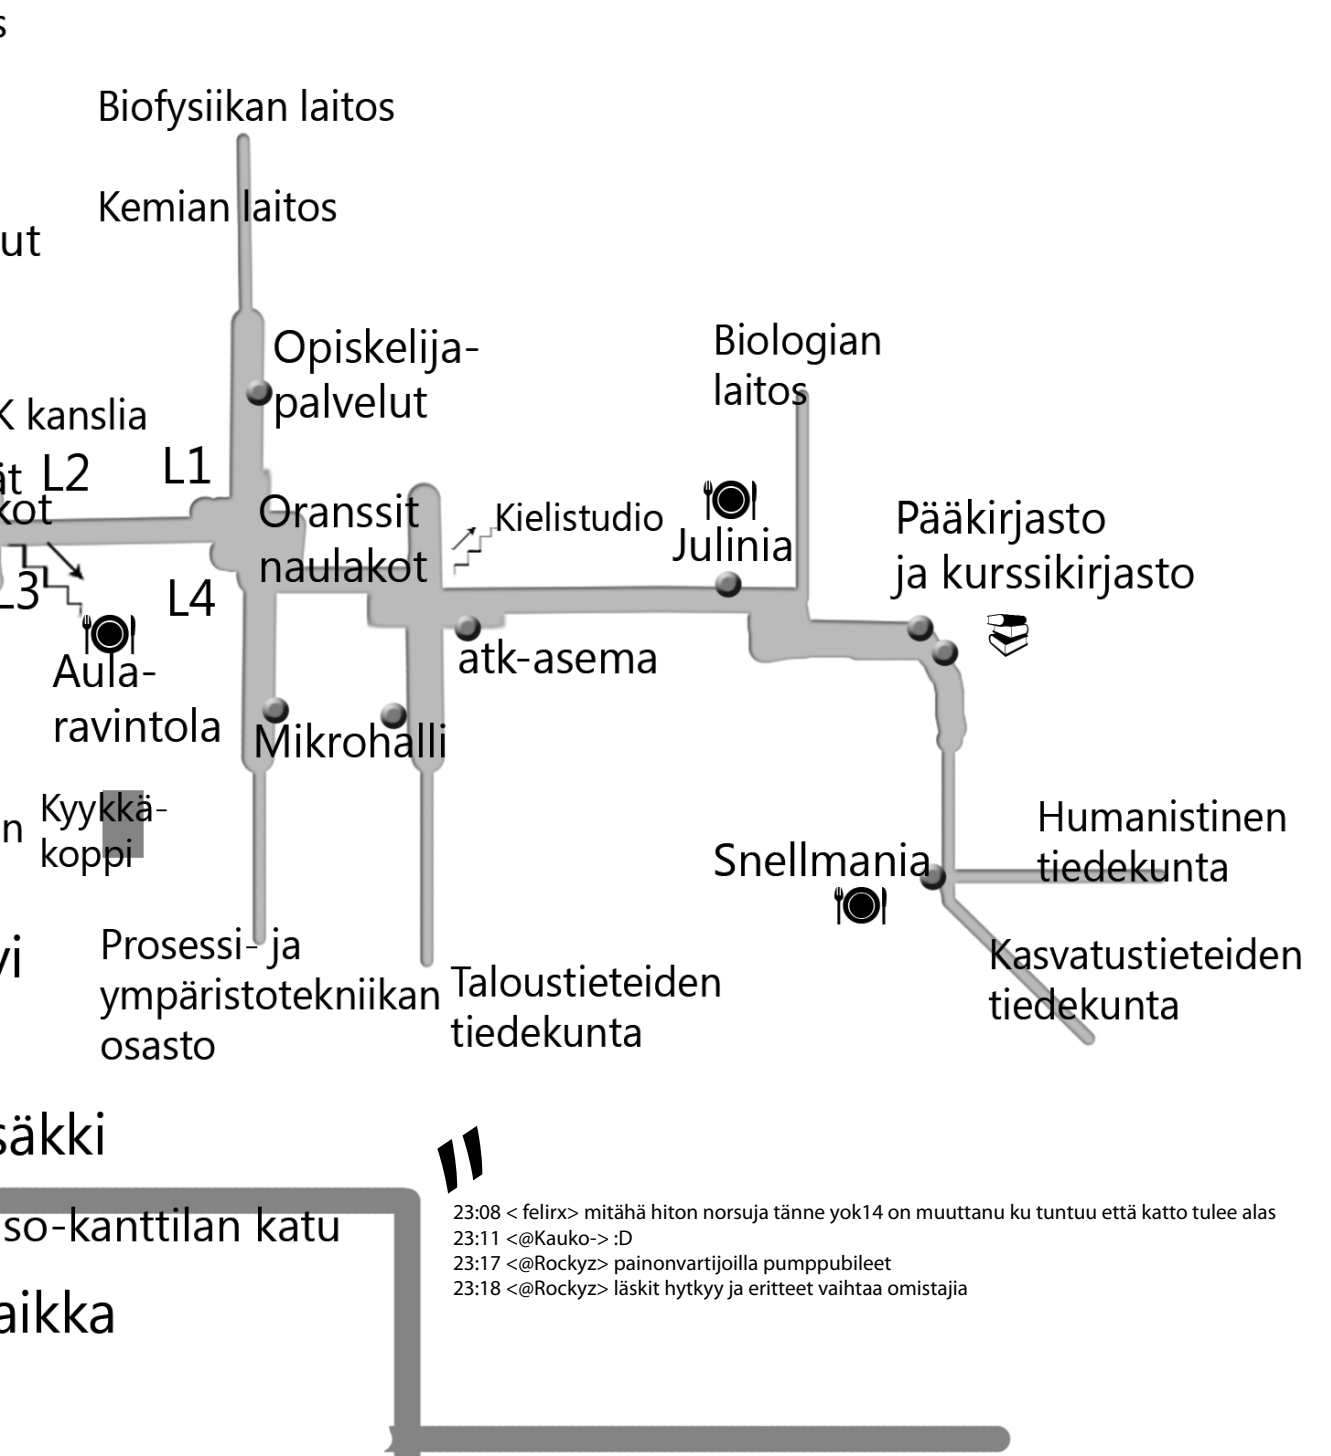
s

Biofysiikan laitos

Kemian laitos

ut

Opiskelijapalvelut

K kanslia

ät L2
kot

L1

L3

L4

Aularavintola

Oranssit naulakot

Kielistudio

atk-asema

Mikrohalli

Biologian laitos

Julinia

Pääkirjasto ja kurssikirjasto

n

Kyykkäkoppi

vi

Prosessi- ja ympäristotekniikan osasto

Taloustieteiden tiedekunta

Snellmania

Humanistinen tiedekunta

Kasvatustieteiden tiedekunta

säkki

so-kanttilan katu

aikka

"

23:08 < felirx> mitähä hiton norsuja tänne yok14 on muuttanu ku tuntuu että katto tulee alas
23:11 <@Kauko-> :D
23:17 <@Rockyz> painonvartijoilla pumppubileet
23:18 <@Rockyz> läskit hytkyy ja eritteet vaihtaa omistajia